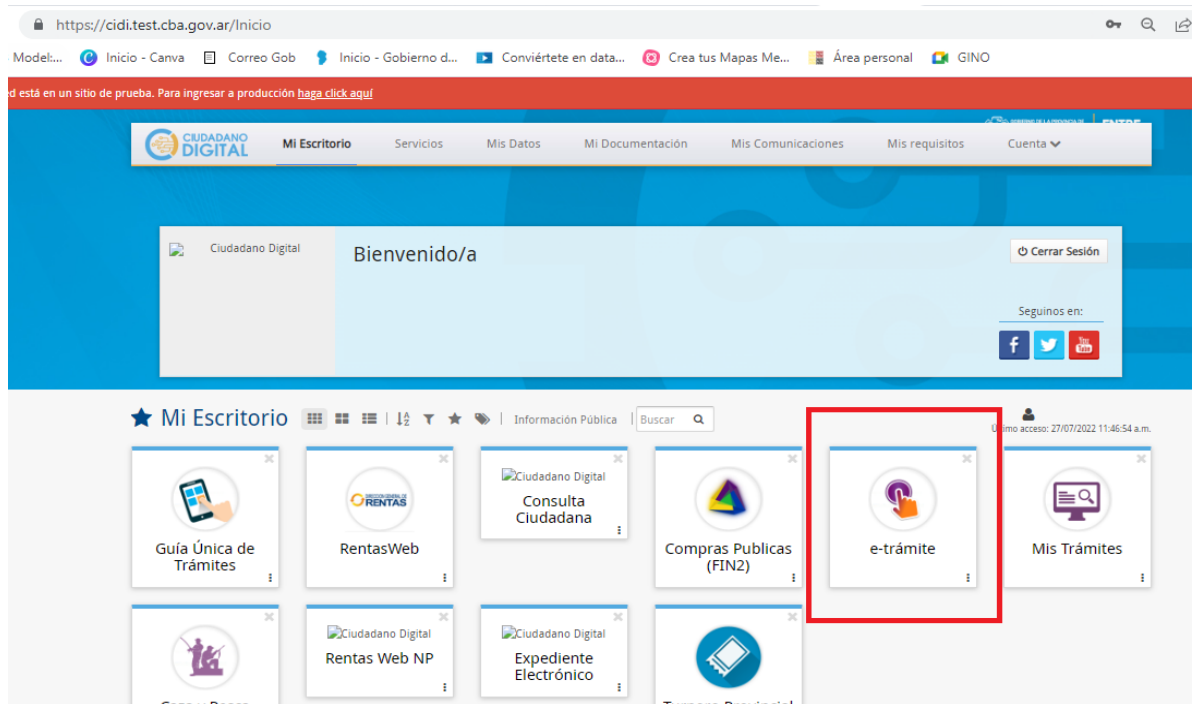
https://cidi.test.cba.gov.ar/Inicio

Model:... Inicio - Canva Correo Gob Inicio - Gobierno d... Conviértete en data... Crea tus Mapas Me... Área personal GINO

d está en un sitio de prueba. Para ingresar a producción haga click aquí

CIUDADANO DIGITAL Mi Escritorio Servicios Mis Datos Mi Documentación Mis Comunicaciones Mis requisitos Cuenta

Ciudadano Digital

Bienvenido/a

Cerrar Sesión

Seguinos en:

Mi Escritorio

Información Pública

Buscar

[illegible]timo acceso: 27/07/2022 11:46:54 a.m.

Guía Única de Trámites

RENTAS

RentasWeb

Ciudadano Digital

Consulta Ciudadana

Compras Publicas (FIN2)

e-trámite

Mis Trámites

Ciudadano Digital

Rentas Web NP

Ciudadano Digital

Expediente Electrónico